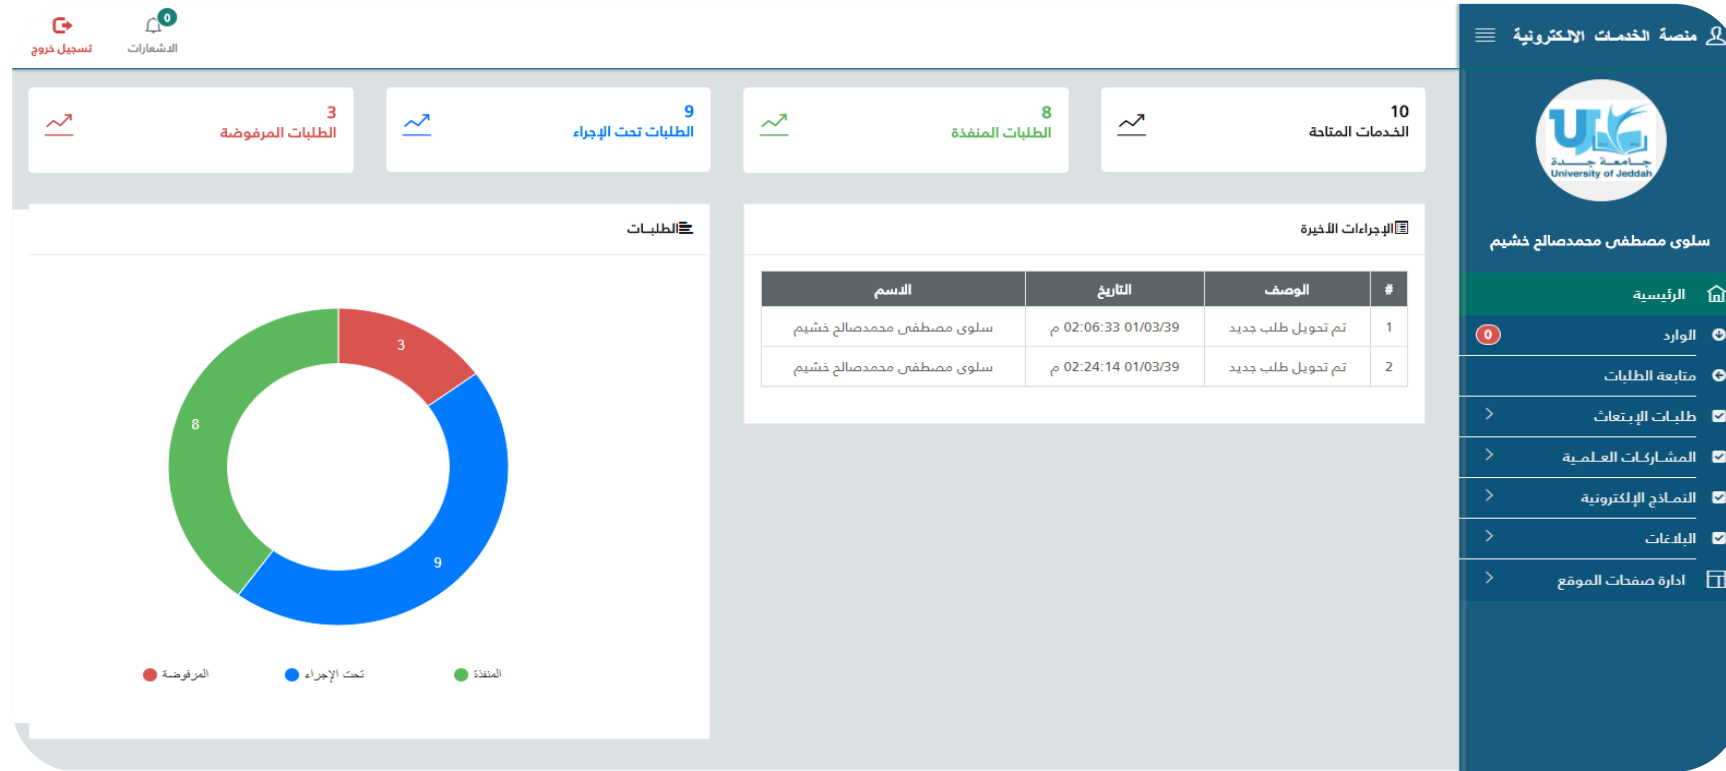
منصة الخدمات الالكترونية

جامعة جدة
University of Jeddah

سلوى مصطفى محمدصالح خشيم

الرئيسية
الوارد 0
متابعة الطلبات
طلبات الإبتعاث
المشاركات العلمية
النماذج الإلكترونية
البلاغات
ادارة صفحات الموقع

0
الاشعارات
تسجيل خروج

10
الخدمات المتاحة

8
الطلبات المنفذة

9
الطلبات تحت الإجراء

3
الطلبات المرفوضة

الإجراءات الأخيرة

| # | الوصف | التاريخ | الاسم |
|---|---|---|---|
| 1 | تم تحويل طلب جديد | 01/03/39 02:06:33 م | سلوى مصطفى محمدصالح خشيم |
| 2 | تم تحويل طلب جديد | 01/03/39 02:24:14 م | سلوى مصطفى محمدصالح خشيم |

الطلبات

3
9
8

المنفذة
تحت الإجراء
المرفوضة